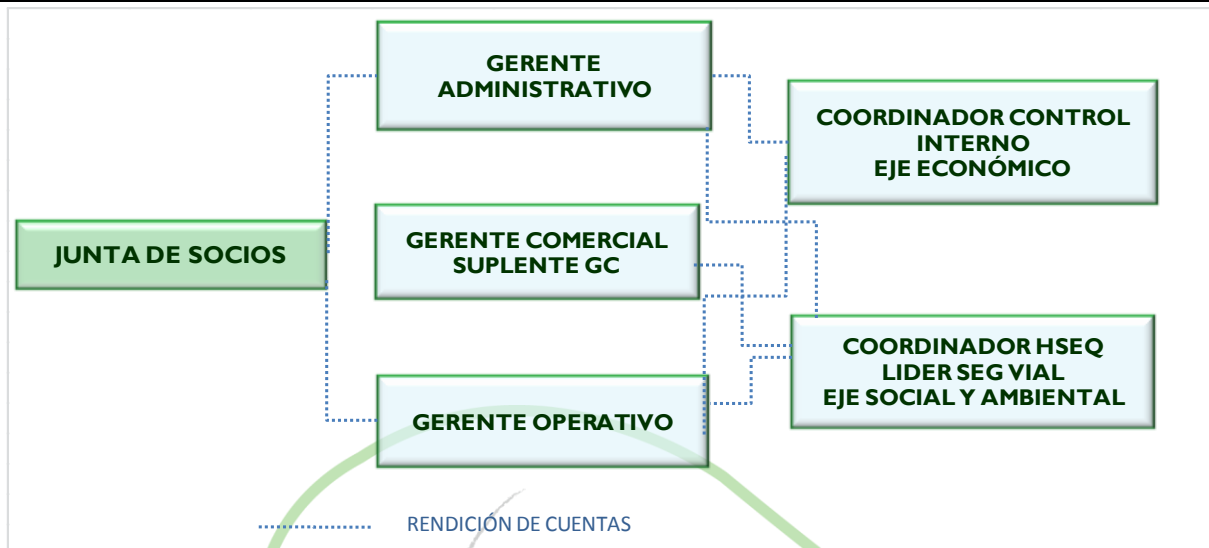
GERENTE ADMINISTRATIVO

COORDINADOR CONTROL INTERNO EJE ECONÓMICO

JUNTA DE SOCIOS

GERENTE COMERCIAL SUPLENTE GC

COORDINADOR HSEQ LIDER SEG VIAL EJE SOCIAL Y AMBIENTAL

GERENTE OPERATIVO

RENDICIÓN DE CUENTAS